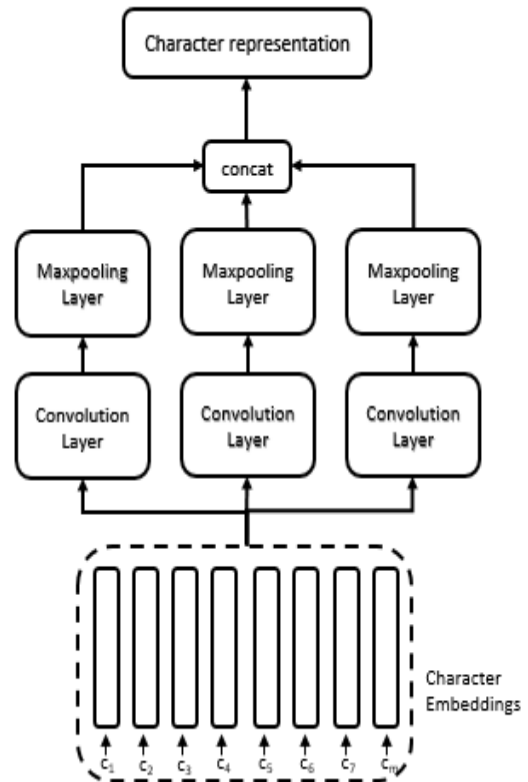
Character representation

concat

Maxpooling Layer

Maxpooling Layer

Maxpooling Layer

Convolution Layer

Convolution Layer

Convolution Layer

Character Embeddings

$c_1$ $c_2$ $c_3$ $c_4$ $c_5$ $c_6$ $c_7$ $c_m$